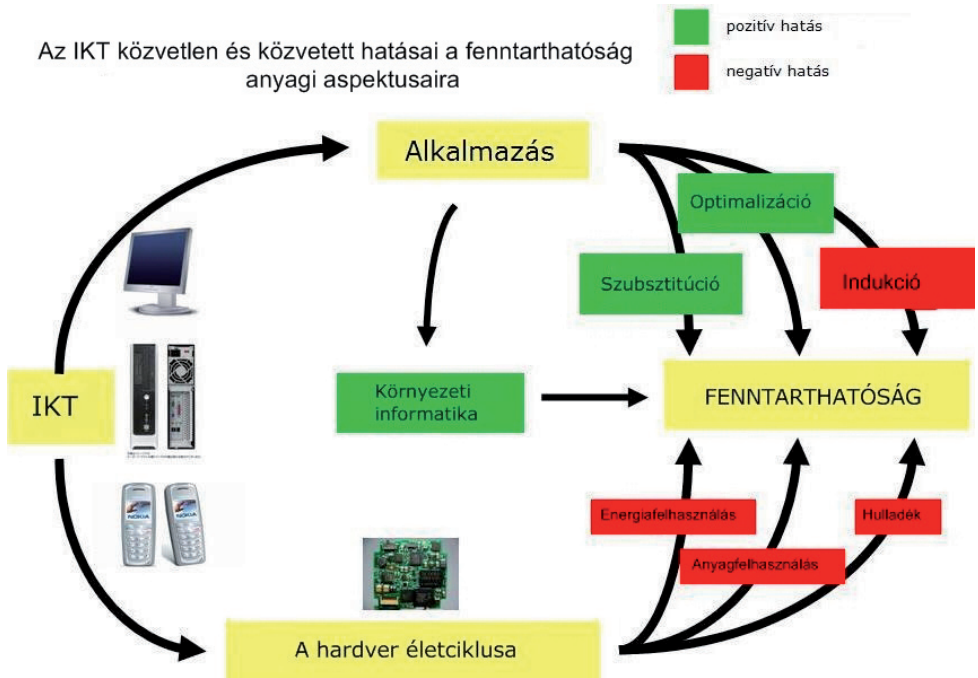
Az IKT közvetlen és közvetett hatásai a fenntarthatóság anyagi aspektusaira

pozitív hatás

negatív hatás

Alkalmazás

Optimalizáció

Szubsztitúció

Indukció

IKT

Környezeti informatika

FENNTARTHATÓSÁG

Energiafelhasználás

Hulladék

Anyagfelhasználás

NOKIA

NOKIA

A hardver életciklusa